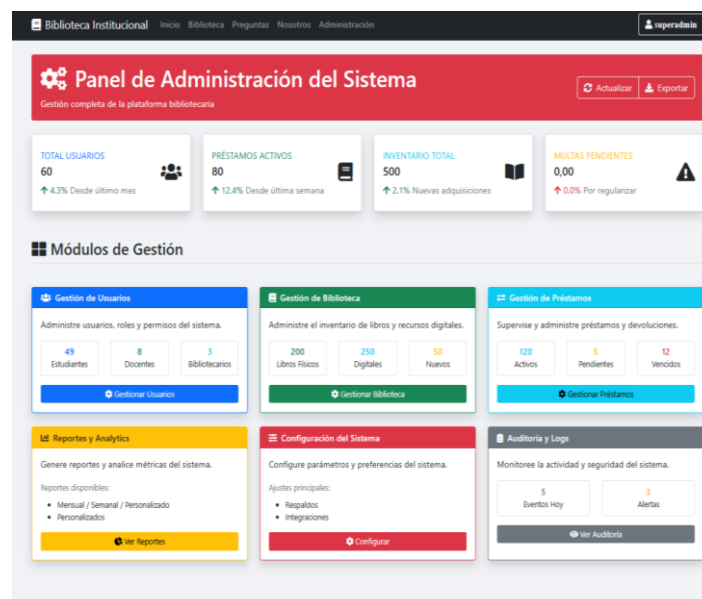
Biblioteca Institucional Inicio Biblioteca Preguntas Nosotros Administración superadmin

Panel de Administración del Sistema
Gestión completa de la plataforma bibliotecaria

Actualizar Exportar

TOTAL USUARIOS
60
↑ 4.3% Desde último mes

PRÉSTAMOS ACTIVOS
80
↑ 12.4% Desde última semana

INVENTARIO TOTAL
500
↑ 2.1% Nuevas adquisiciones

MULTAS PENDIENTES
0,00
↑ 0.0% Por regularizar

Módulos de Gestión

Gestión de Usuarios
Administre usuarios, roles y permisos del sistema.
49 Estudiantes
8 Docentes
3 Bibliotecarios
Gestionar Usuarios

Gestión de Biblioteca
Administre el inventario de libros y recursos digitales.
200 Libros Físicos
250 Digitales
50 Nuevos
Gestionar Biblioteca

Gestión de Préstamos
Supervise y administre préstamos y devoluciones.
120 Activos
5 Pendientes
12 Vencidos
Gestionar Préstamos

Reportes y Analytics
Genere reportes y analice métricas del sistema.
Reportes disponibles:
• Mensual / Semanal / Personalizado
• Personalizados
Ver Reportes

Configuración del Sistema
Configure parámetros y preferencias del sistema.
Ajustes principales:
• Respaldos
• Integraciones
Configurar

Auditoría y Logs
Monitoree la actividad y seguridad del sistema.
5 Eventos Hoy
3 Alertas
Ver Auditoría